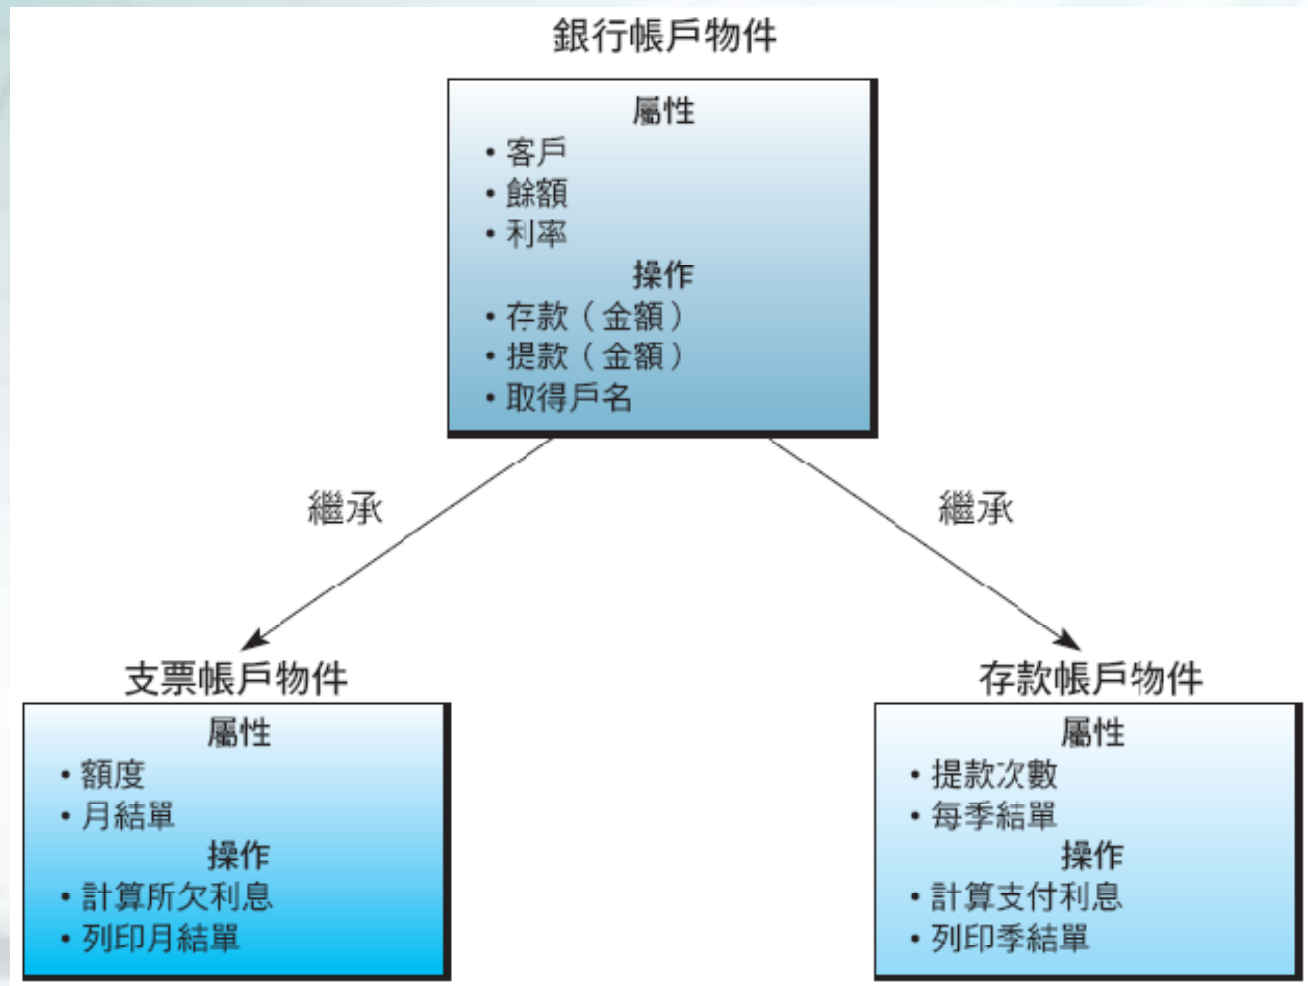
銀行帳戶物件

屬性
• 客戶
• 餘額
• 利率
操作
• 存款（金額）
• 提款（金額）
• 取得戶名

繼承

繼承

支票帳戶物件

屬性
• 額度
• 月結單
操作
• 計算所欠利息
• 列印月結單

存款帳戶物件

屬性
• 提款次數
• 每季結單
操作
• 計算支付利息
• 列印季結單